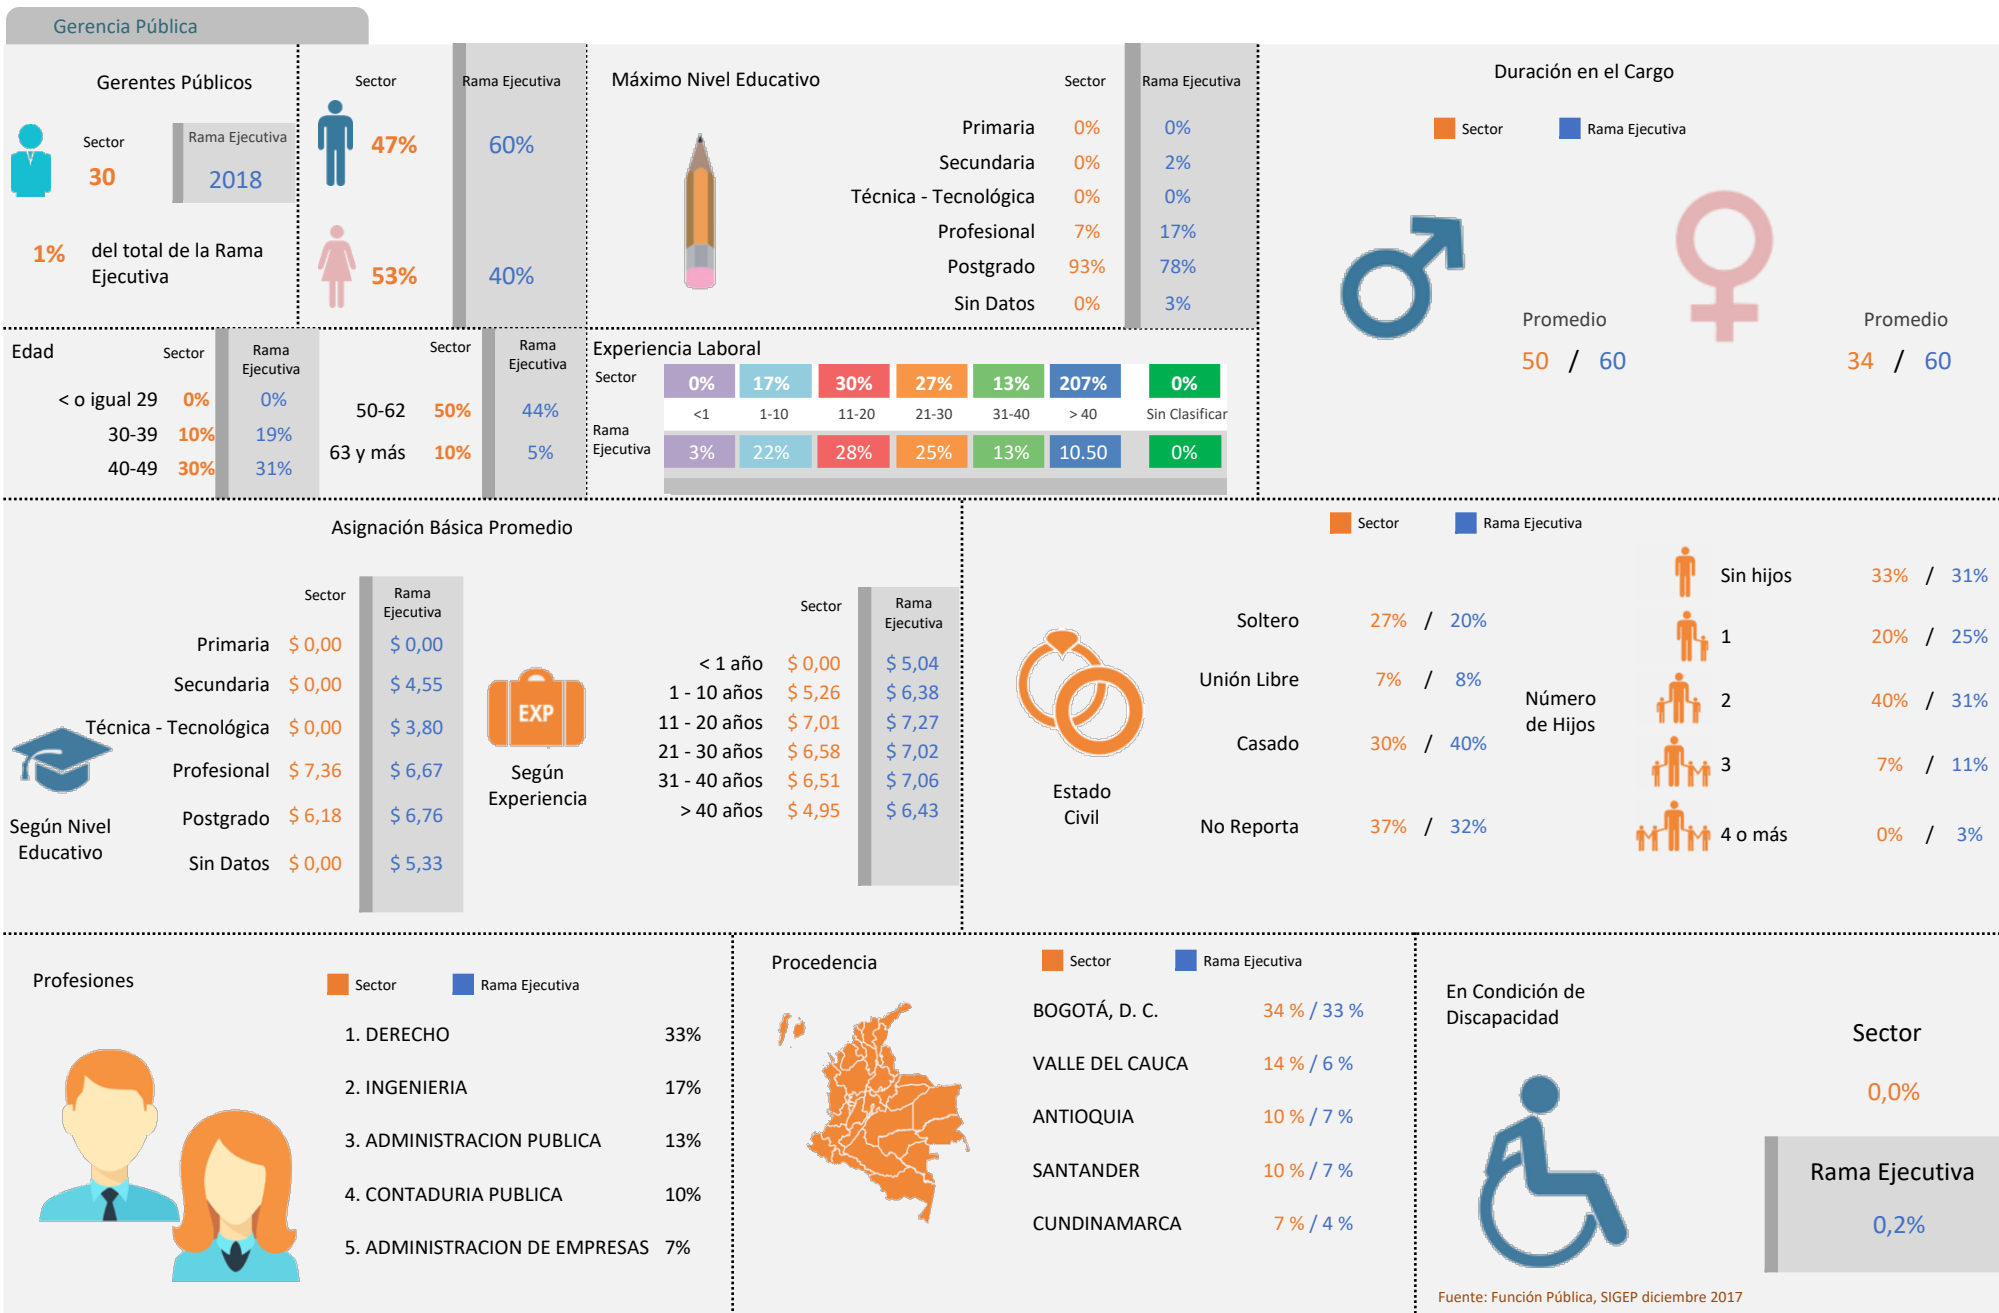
Gerencia Pública

Gerentes Públicos

Sector
30

Rama Ejecutiva
2018

1% del total de la Rama Ejecutiva

Sector | Rama Ejecutiva
47% | 60%
53% | 40%

Máximo Nivel Educativo

| | Sector | Rama Ejecutiva |
|---|---|---|
| Primaria | 0% | 0% |
| Secundaria | 0% | 2% |
| Técnica - Tecnológica | 0% | 0% |
| Profesional | 7% | 17% |
| Postgrado | 93% | 78% |
| Sin Datos | 0% | 3% |

Duración en el Cargo

Sector  Rama Ejecutiva

Promedio
50 / 60

Promedio
34 / 60

Edad

| | Sector | Rama Ejecutiva |
|---|---|---|
| < o igual 29 | 0% | 0% |
| 30-39 | 10% | 19% |
| 40-49 | 30% | 31% |

| | Sector | Rama Ejecutiva |
|---|---|---|
| 50-62 | 50% | 44% |
| 63 y más | 10% | 5% |

Experiencia Laboral

| | <1 | 1-10 | 11-20 | 21-30 | 31-40 | > 40 | Sin Clasificar |
|---|---|---|---|---|---|---|---|
| Sector | 0% | 17% | 30% | 27% | 13% | 207% | 0% |
| Rama Ejecutiva | 3% | 22% | 28% | 25% | 13% | 10.50 | 0% |

Asignación Básica Promedio

| | Sector | Rama Ejecutiva |
|---|---|---|
| Primaria | $ 0,00 | $ 0,00 |
| Secundaria | $ 0,00 | $ 4,55 |
| Técnica - Tecnológica | $ 0,00 | $ 3,80 |
| Profesional | $ 7,36 | $ 6,67 |
| Postgrado | $ 6,18 | $ 6,76 |
| Sin Datos | $ 0,00 | $ 5,33 |

Según Nivel Educativo

EXP
Según Experiencia

| | Sector | Rama Ejecutiva |
|---|---|---|
| < 1 año | $ 0,00 | $ 5,04 |
| 1 - 10 años | $ 5,26 | $ 6,38 |
| 11 - 20 años | $ 7,01 | $ 7,27 |
| 21 - 30 años | $ 6,58 | $ 7,02 |
| 31 - 40 años | $ 6,51 | $ 7,06 |
| > 40 años | $ 4,95 | $ 6,43 |

Sector  Rama Ejecutiva

Estado Civil

Soltero 27% / 20%
Unión Libre 7% / 8%
Casado 30% / 40%
No Reporta 37% / 32%

Número de Hijos

Sin hijos 33% / 31%
1 20% / 25%
2 40% / 31%
3 7% / 11%
4 o más 0% / 3%

Profesiones

Sector  Rama Ejecutiva

1. DERECHO 33%
2. INGENIERIA 17%
3. ADMINISTRACION PUBLICA 13%
4. CONTADURIA PUBLICA 10%
5. ADMINISTRACION DE EMPRESAS 7%

Procedencia

Sector  Rama Ejecutiva

BOGOTÁ, D. C. 34 % / 33 %
VALLE DEL CAUCA 14 % / 6 %
ANTIOQUIA 10 % / 7 %
SANTANDER 10 % / 7 %
CUNDINAMARCA 7 % / 4 %

En Condición de Discapacidad

Sector
0,0%

Rama Ejecutiva
0,2%

Fuente: Función Pública, SIGEP diciembre 2017